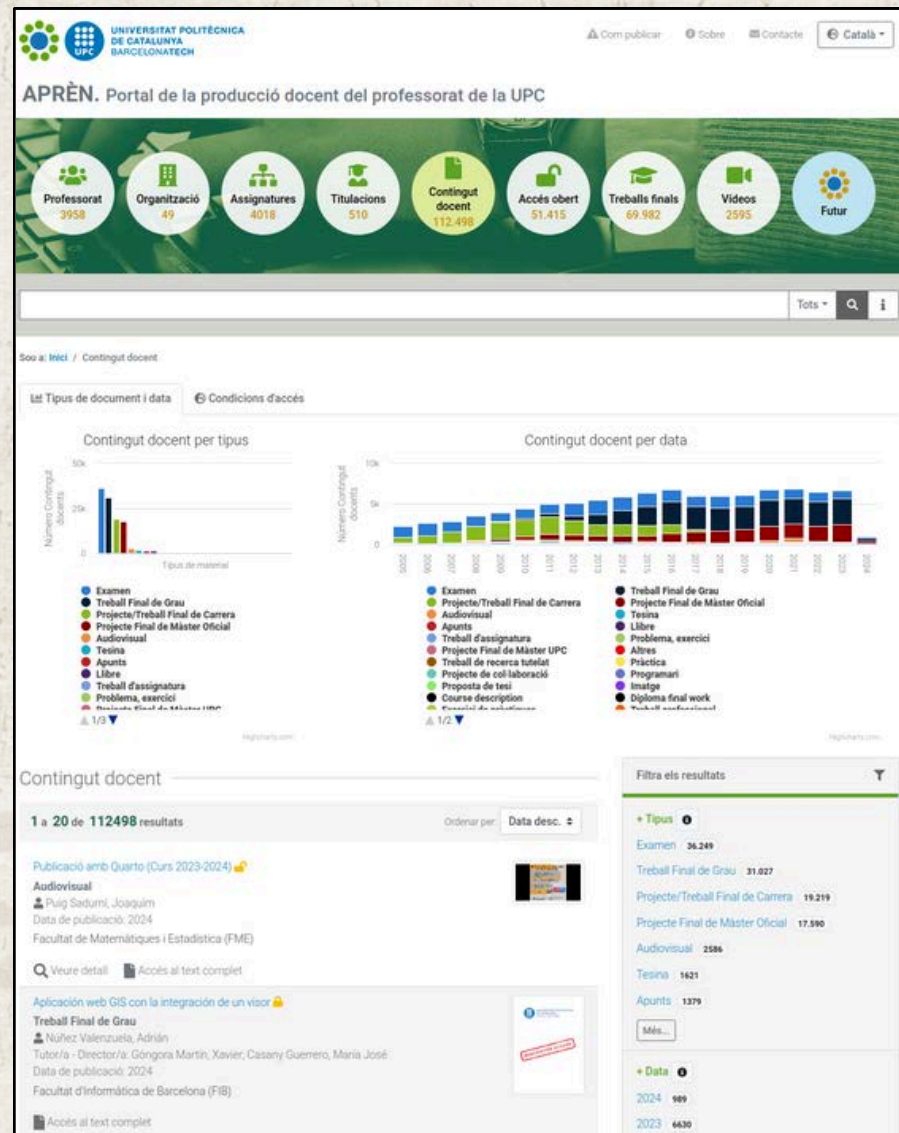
UNIVERSITAT POLITÈCNICA DE CATALUNYA BARCELONATECH

UPC

Com publicar Sobre Contacte Català

APRÈN. Portal de la producció docent del professorat de la UPC

Professorat 3958
Organització 49
Assignatures 4018
Titulacions 510
Contingut docent 112.498
Accés obert 51.415
Treballs finals 69.982
Vídeos 2595
Futur

Tots

Sou a: Inici / Contingut docent

Tipus de document i data | Condicions d'accés

Contingut docent per tipus

50k
25k
0
Número Contingut docents
Tipus de material

Examen
Treball Final de Grau
Projecte/Treball Final de Carrera
Projecte Final de Màster Oficial
Audiovisual
Tesina
Apunts
Llibre
Treball d'assignatura
Problema, exercici
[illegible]
1/3

Highcharts.com

Contingut docent per data

10k
5k
0
Número Contingut docents
2005 2006 2007 2008 2009 2010 2011 2012 2013 2014 2015 2016 2017 2018 2019 2020 2021 2022 2023 2024

Examen
Projecte/Treball Final de Carrera
Audiovisual
Apunts
Treball d'assignatura
Projecte Final de Màster UPC
Treball de recerca tutelat
Projecte de col·laboració
Proposta de tesi
Course description
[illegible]
Treball Final de Grau
Projecte Final de Màster Oficial
Tesina
Llibre
Problema, exercici
Altres
Pràctica
Programari
Imatge
Diploma final work
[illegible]
1/2

Highcharts.com

Contingut docent

1 a 20 de 112498 resultats

Ordenar per: Data desc.

Publicació amb Quarto (Curs 2023-2024)
Audiovisual
Puig Sadurní, Joaquim
Data de publicació: 2024
Facultat de Matemàtiques i Estadística (FME)
Veure detall   Accés al text complet

Aplicación web GIS con la integración de un visor
Treball Final de Grau
Núñez Valenzuela, Adrián
Tutor/a - Director/a: Góngora Martín, Xavier; Casany Guerrero, María José
Data de publicació: 2024
Facultat d'Informàtica de Barcelona (FIB)
Accés al text complet

Filtra els resultats

- Tipus
Examen 36.249
Treball Final de Grau 31.027
Projecte/Treball Final de Carrera 19.219
Projecte Final de Màster Oficial 17.590
Audiovisual 2586
Tesina 1621
Apunts 1379
Més...

- Data
2024 989
2023 6630